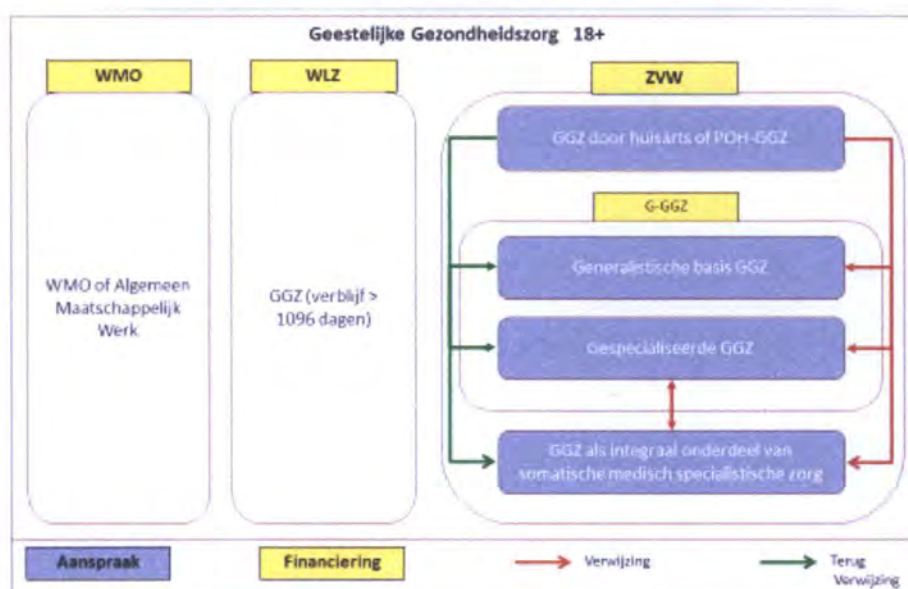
Geestelijke Gezondheidszorg 18+

WMO

WMO of Algemeen Maatschappelijk Werk

WLZ

GGZ (verblijf > 1096 dagen)

ZVW

GGZ door huisarts of POH-GGZ

G-GGZ

Generalistische basis GGZ

Gespecialiseerde GGZ

GGZ als integraal onderdeel van somatische medisch specialistische zorg

Aanspraak

Financiering

Verwijzing

Terug Verwijzing